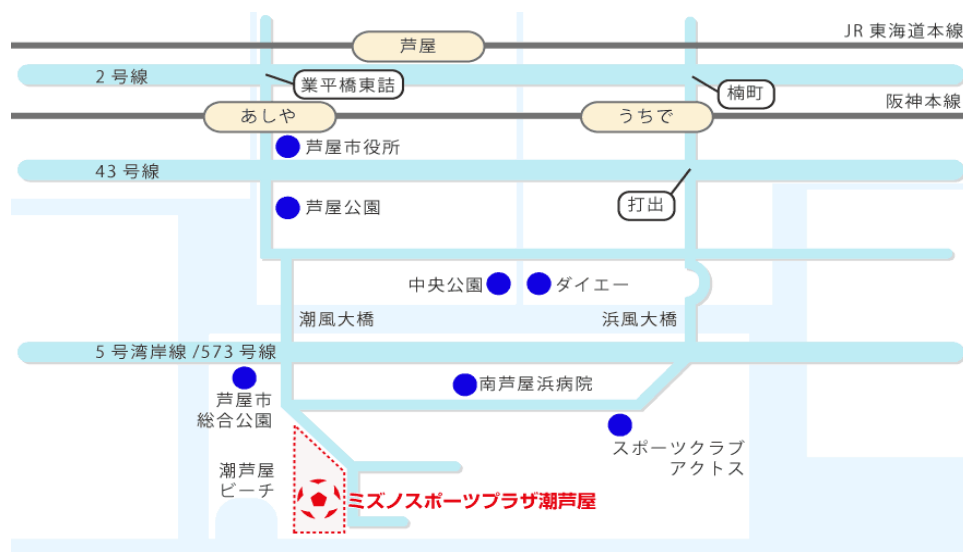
JR 東海道本線
芦屋
2 号線
業平橋東詰
楠町
阪神本線
あしや
うちで
芦屋市役所
43 号線
打出
芦屋公園
中央公園
ダイエー
潮風大橋
浜風大橋
5 号湾岸線 /573 号線
芦屋市
総合公園
南芦屋浜病院
スポーツクラブ
アクトス
潮芦屋
ビーチ
ミズノスポーツプラザ潮芦屋